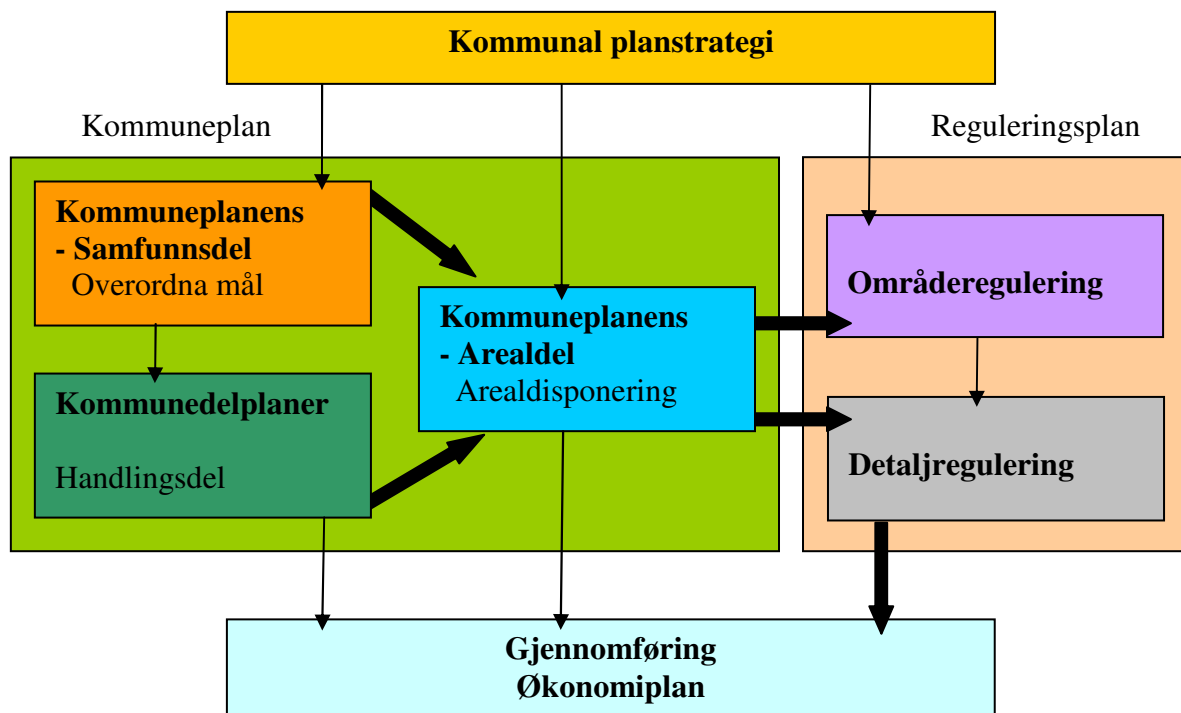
Kommunal planstrategi

Kommuneplan

Reguleringsplan

Kommuneplanens
- Samfunnsdel
Overordna mål

Kommunedelplaner

Handlingsdel

Kommuneplanens
- Arealdel
Arealdisponering

Områderegulering

Detaljregulering

Gjennomføring
Økonomiplan